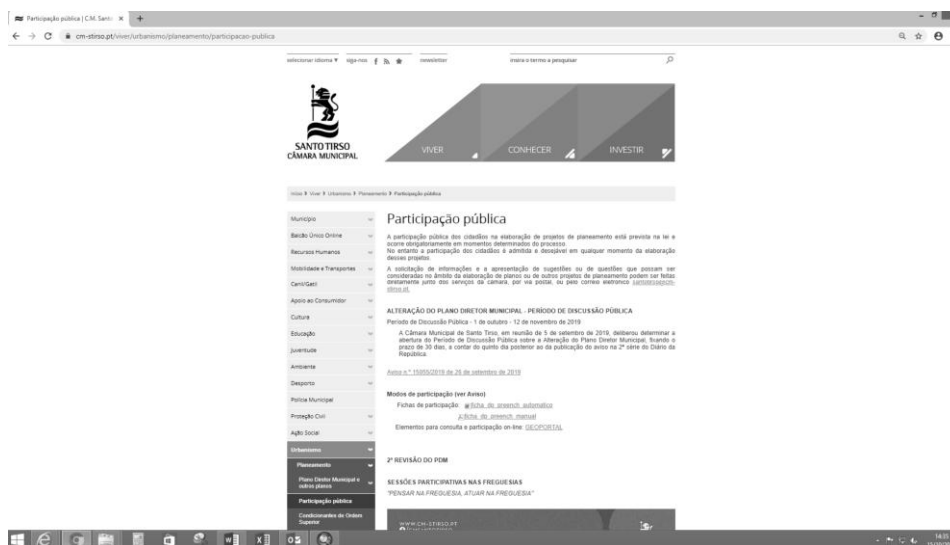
Participação pública | C.M. Santo ×

cm-stirso.pt/viver/urbanismo/planeamento/participacao-publica

selecionar idioma ▾ siga-nos newsletter insira o termo a pesquisar

SANTO TIRSO
CÂMARA MUNICIPAL

VIVER
CONHECER
INVESTIR

Início > Viver > Urbanismo > Planeamento > Participação pública

Município
Balcão Único Online
Recursos Humanos
Mobilidade e Transportes
Cenf/Gati
Apoio ao Consumidor
Cultura
Educação
Juventude
Ambiente
Desporto
Polícia Municipal
Proteção Civil
Ação Social
Urbanismo
Planeamento
Plano Diretor Municipal e outros planos
Participação pública
Condicionantes de Ordem Superior

Participação pública

A participação pública dos cidadãos na elaboração de projetos de planeamento está prevista na lei e ocorre obrigatoriamente em momentos determinados do processo.
No entanto a participação dos cidadãos é admitida e desejável em qualquer momento da elaboração desses projetos.

A solicitação de informações e a apresentação de sugestões ou de questões que possam ser consideradas no âmbito da elaboração de planos ou de outros projetos de planeamento podem ser feitas diretamente junto dos serviços da câmara, por via postal, ou pelo correio eletrónico santotirso@cm-stirso.pt.

ALTERAÇÃO DO PLANO DIRETOR MUNICIPAL - PERÍODO DE DISCUSSÃO PÚBLICA

Período de Discussão Pública - 1 de outubro - 12 de novembro de 2019

A Câmara Municipal de Santo Tirso, em reunião de 5 de setembro de 2019, deliberou determinar a abertura do Período de Discussão Pública sobre a Alteração do Plano Diretor Municipal, fixando o prazo de 30 dias, a contar do quinto dia posterior ao da publicação do aviso na 2ª série do Diário da República.

Aviso n.º 15085/2019 de 26 de setembro de 2019

Modos de participação (ver Aviso)
Fichas de participação: ficha_de_preench_automatico
ficha_de_preench_manual
Elementos para consulta e participação on-line: GEOPORTAL

2ª REVISÃO DO PDM

SESSÕES PARTICIPATIVAS NAS FREGUESIAS
"PENSAR NA FREGUESIA, ATUAR NA FREGUESIA"

WWW.CM-STIRSO.PT